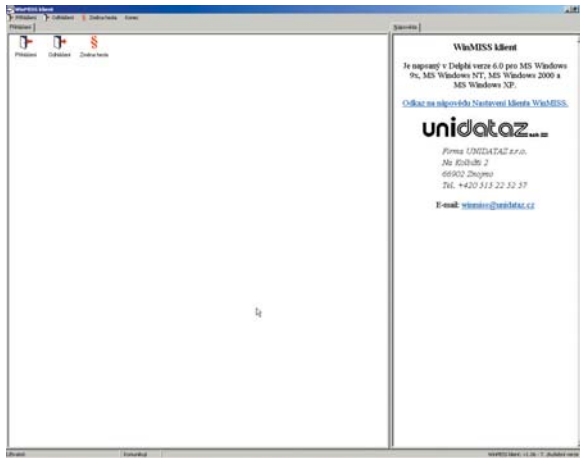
WinMISS klient

Přihlášení Odhlášení Změna hesla Konec

Přihlášení

Přihlášení Odhlášení Změna hesla

Nápověda

WinMISS klient

Je napsaný v Delphi verze 6.0 pro MS Windows 9x, MS Windows NT, MS Windows 2000 a MS Windows XP.

Odkaz na nápovědu Nastavení klienta WinMISS.

unidataz s.r.o.

Firma UNIDATAZ s.r.o.
Na Kolbišti 2
66902 Znojmo
Tel. +420 515 22 52 57

E-mail: winmiss@unidataz.cz

Ukončit Komunikuji WinMISS klient - v1.0a - 7. zkušební verze